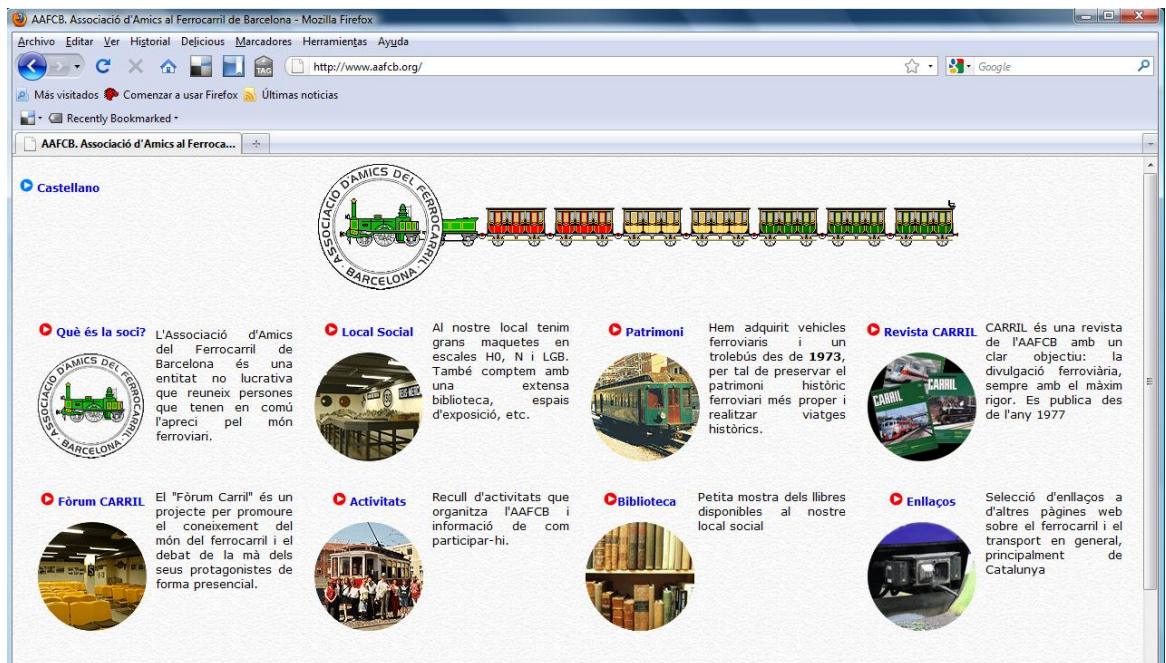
AAFCB. Associació d'Amics al Ferrocarril de Barcelona - Mozilla Firefox

Archivo Editar Ver Historial Delicious Marcadores Herramientas Ayuda

http://www.aafcb.org/

Google

Más visitados Comenzar a usar Firefox Últimas noticias

Recently Bookmarked

AAFCB. Associació d'Amics al Ferroca...

Castellano

ASSOCIACIÓ D'AMICS DEL FERROCARRIL BARCELONA

Què és la soci?

L'Associació d'Amics del Ferrocarril de Barcelona és una entitat no lucrativa que reuneix persones que tenen en comú l'apreci pel món ferroviari.

Local Social

Al nostre local tenim grans maquetes en escales H0, N i LGB. També comptem amb una extensa biblioteca, espais d'exposició, etc.

Patrimoni

Hem adquirit vehicles ferroviaris i un trolebús des de **1973**, per tal de preservar el patrimoni històric ferroviari més proper i realitzar viatges històrics.

Revista CARRIL

CARRIL és una revista de l'AAFCB amb un clar objectiu: la divulgació ferroviària, sempre amb el màxim rigor. Es publica des de l'any 1977

Fòrum CARRIL

El "Fòrum Carril" és un projecte per promoure el coneixement del món del ferrocarril i el debat de la mà dels seus protagonistes de forma presencial.

Activitats

Recull d'activitats que organitza l'AAFCB i informació de com participar-hi.

Biblioteca

Petita mostra dels llibres disponibles al nostre local social

Enllaços

Selecció d'enllaços a d'altres pàgines web sobre el ferrocarril i el transport en general, principalment de Catalunya